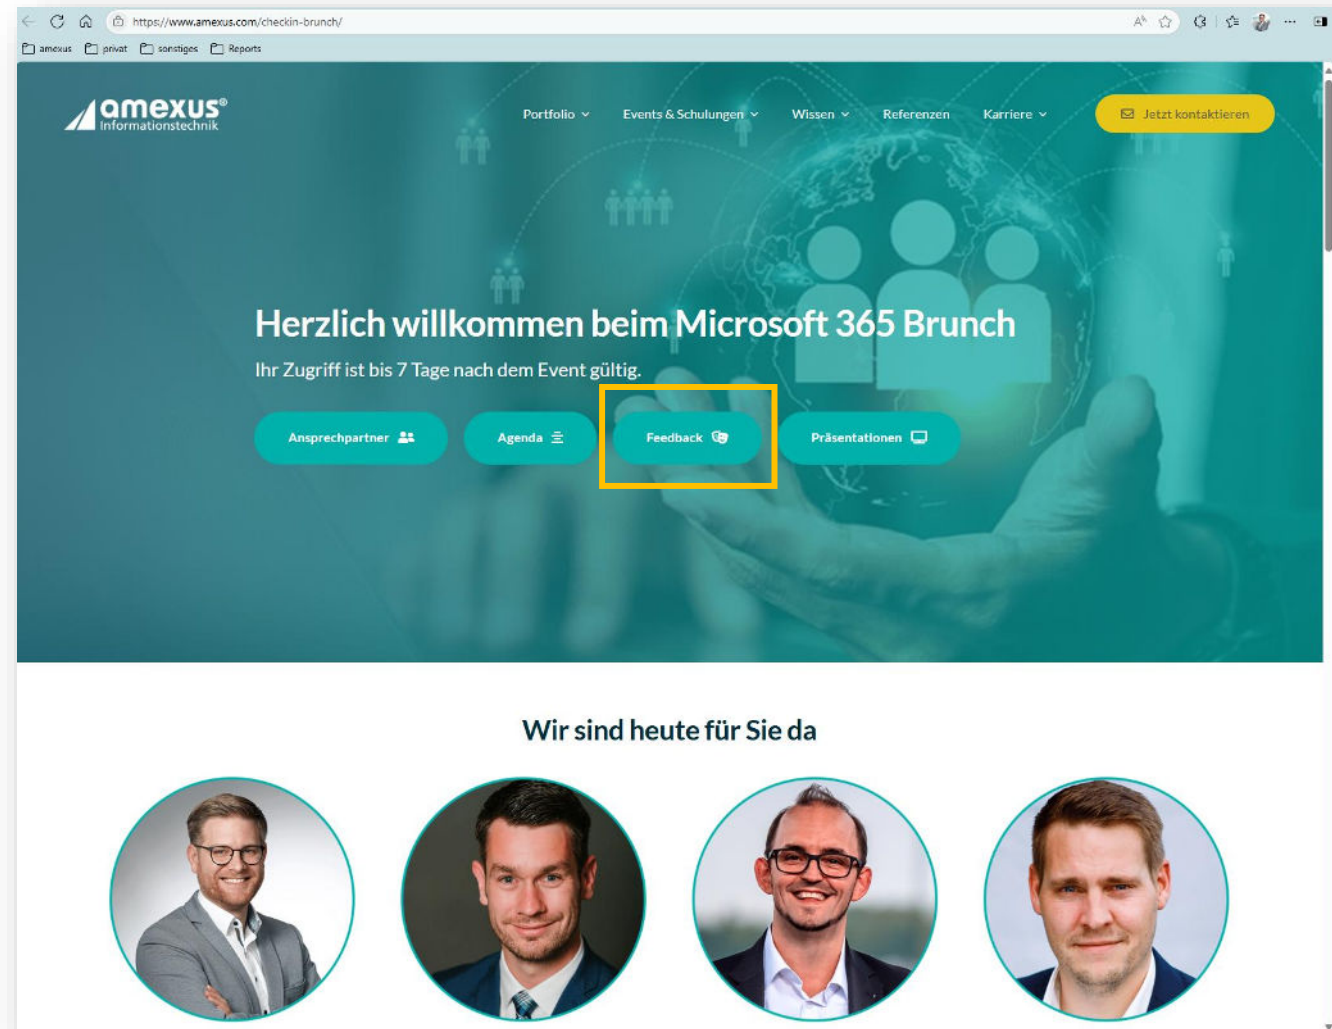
https://www.amexus.com/checkin-brunch/

amexus privat sonstiges Reports

amexus®
Informationstechnik

Portfolio Events & Schulungen Wissen Referenzen Karriere Jetzt kontaktieren

Herzlich willkommen beim Microsoft 365 Brunch

Ihr Zugriff ist bis 7 Tage nach dem Event gültig.

Ansprechpartner Agenda Feedback Präsentationen

Wir sind heute für Sie da